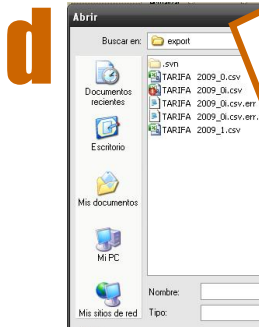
d

Abrir

Buscar en: export

Documentos recientes

Escritorio

Mis documentos

Mi PC

Mis sitios de red

.svn
TARIFA 2009_0.csv
TARIFA 2009_0i.csv
TARIFA 2009_0i.csv.err
TARIFA 2009_0i.csv.err.
TARIFA 2009_1.csv

Nombre:

Tipo: